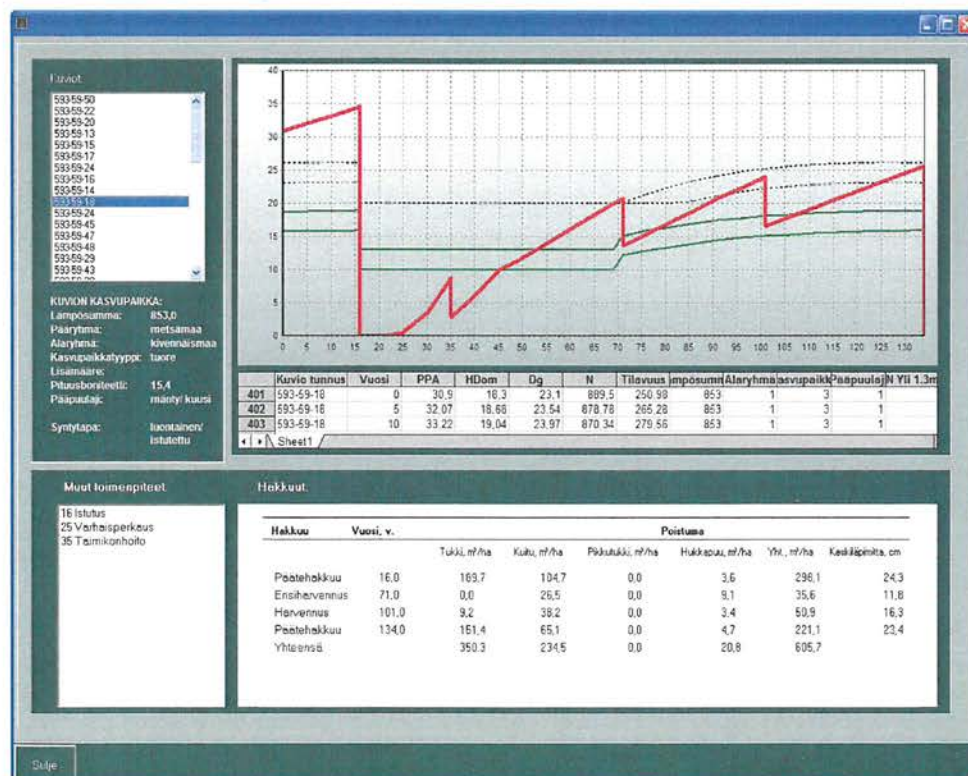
Kuviot

593-59-50
593-59-22
593-59-20
593-59-13
593-59-15
593-59-17
593-59-24
593-59-16
593-59-14
593-59-18
593-59-24
593-59-45
593-59-47
593-59-48
593-59-29
593-59-43

KUVION KASVUPAIKKA:
Lämpösumma: 853,0
Pääryhmä: metsämaa
Alaryhmä: kivennäismaa
Kasvupaikkatyyppi: tuore
Lisämääre:
Pituusboniteetti: 15,4
Pääpuulaji: mänty/ kuusi

Syntytapa: luontainen/ istutettu

40
35
30
25
20
15
10
5
0

0 5 10 15 20 25 30 35 40 45 50 55 60 65 70 75 80 85 90 95 100 105 110 115 120 125 130

| | Kuvio tunnus | Vuosi | PPA | HDom | Dg | N | Tilavuus | ämpösumm | Alaryhmä | asvupaikk | Pääpuulaj | N Yli 1.3m |
|---|---|---|---|---|---|---|---|---|---|---|---|---|
| 401 | 593-59-18 | 0 | 30,9 | 18,3 | 23,1 | 889,5 | 250,98 | 853 | 1 | 3 | 1 | |
| 402 | 593-59-18 | 5 | 32,07 | 18,66 | 23,54 | 878,78 | 265,28 | 853 | 1 | 3 | 1 | |
| 403 | 593-59-18 | 10 | 33,22 | 19,04 | 23,97 | 870,34 | 279,56 | 853 | 1 | 3 | 1 | |

Sheet1

Muut toimenpiteet

16 Istutus
25 Varhaisperkaus
35 Taimikonhoito

Hakkuut

| Hakkuu | Vuosi, v. | Tukki, m³/ha | Kuitu, m³/ha | Pikkutukki, m³/ha | Hukkapuu, m³/ha | Yht., m³/ha | Keskiläpimitta, cm |
|---|---|---|---|---|---|---|---|
| | | Poistuma | | | | | |
| Päätehakkuu | 16,0 | 169,7 | 104,7 | 0,0 | 3,6 | 298,1 | 24,3 |
| Ensiharvennus | 71,0 | 0,0 | 26,5 | 0,0 | 9,1 | 35,6 | 11,8 |
| Harvennus | 101,0 | 9,2 | 38,2 | 0,0 | 3,4 | 50,9 | 16,3 |
| Päätehakkuu | 134,0 | 151,4 | 65,1 | 0,0 | 4,7 | 221,1 | 23,4 |
| Yhteensä | | 350,3 | 234,5 | 0,0 | 20,8 | 605,7 | |

Sulje